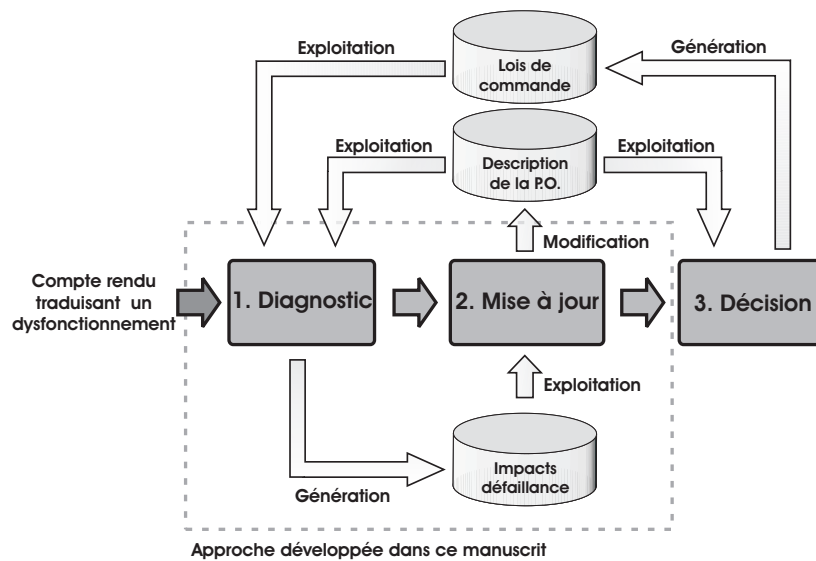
Exploitation

Lois de commande

Génération

Exploitation

Description de la P.O.

Exploitation

Modification

Compte rendu traduisant un dysfonctionnement

1. Diagnostic

2. Mise à jour

3. Décision

Exploitation

Impacts défaillance

Génération

Approche développée dans ce manuscrit